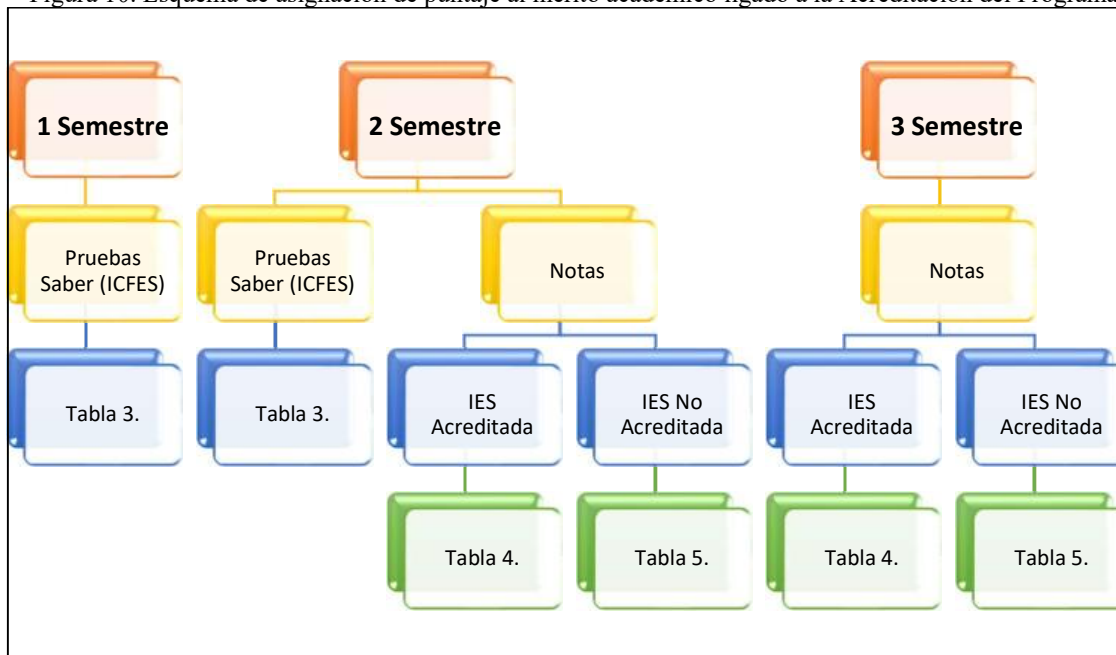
Figura 10. Esquema de asignación de puntaje al mérito académico ligado a la Acreditación del Programa

1 Semestre

Pruebas Saber (ICFES)

Tabla 3.

2 Semestre

Pruebas Saber (ICFES)

Tabla 3.

Notas

IES Acreditada

Tabla 4.

IES No Acreditada

Tabla 5.

3 Semestre

Notas

IES Acreditada

Tabla 4.

IES No Acreditada

Tabla 5.